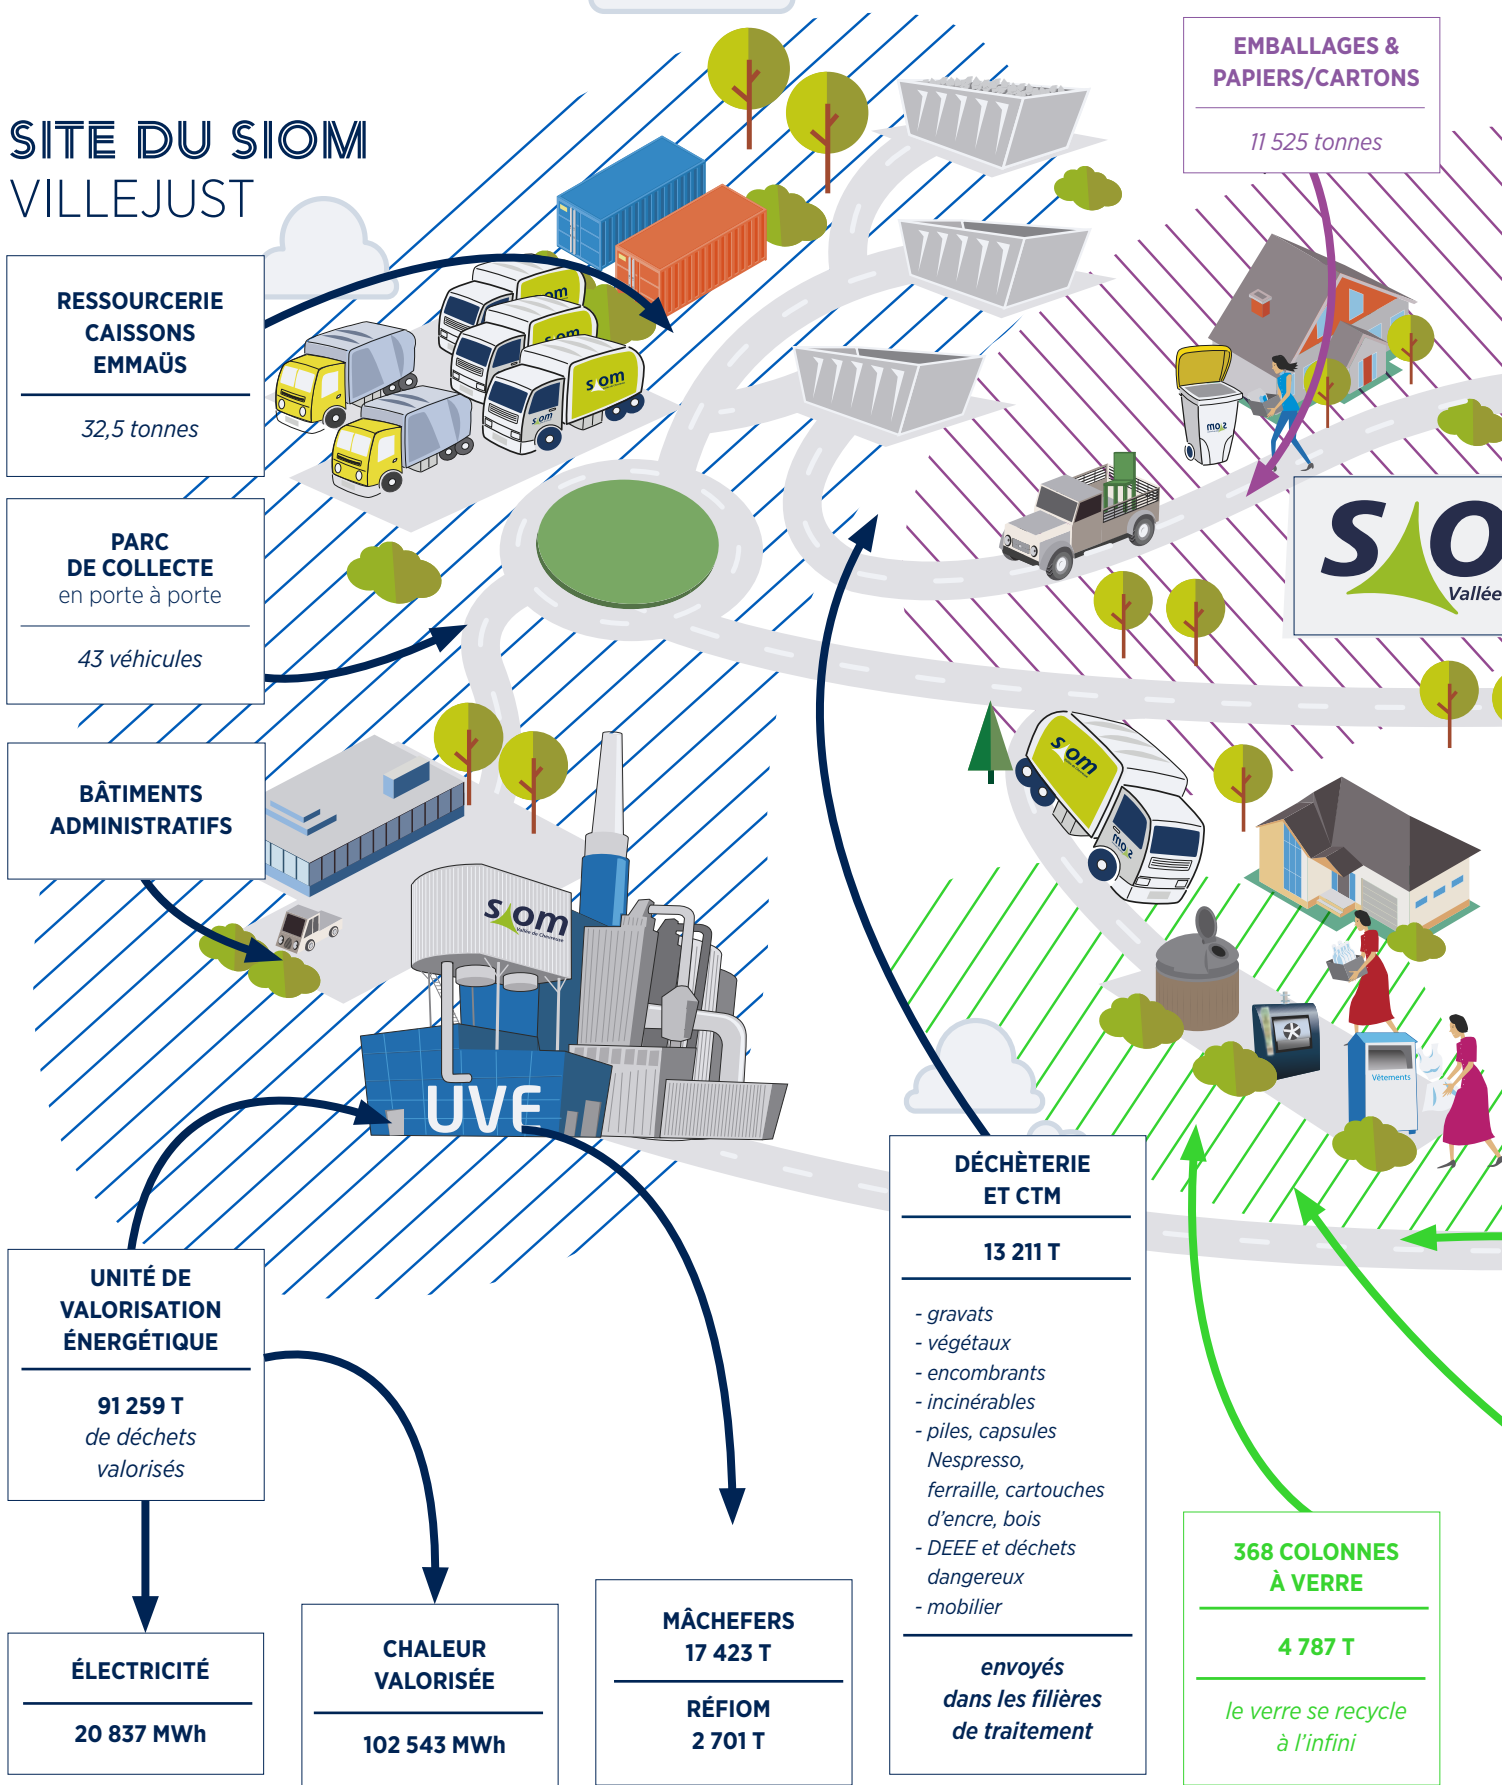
SITE DU SIOM
VILLEJUST

RESSOURCERIE
CAISSONS
EMMAÜS

32,5 tonnes

PARC
DE COLLECTE
en porte à porte

43 véhicules

BÂTIMENTS
ADMINISTRATIFS

EMBALLAGES &
PAPIERS/CARTONS

11 525 tonnes

UVE

UNITÉ DE
VALORISATION
ÉNERGÉTIQUE

91 259 T
de déchets
valorisés

ÉLECTRICITÉ

20 837 MWh

CHALEUR
VALORISÉE

102 543 MWh

MÂCHEFERS
17 423 T

RÉFIOM
2 701 T

DÉCHÈTERIE
ET CTM

13 211 T

- gravats
- végétaux
- encombrants
- incinérables
- piles, capsules Nespresso, ferraille, cartouches d'encre, bois
- DEEE et déchets dangereux
- mobilier

envoyés
dans les filières
de traitement

368 COLONNES
À VERRE

4 787 T

le verre se recycle
à l'infini

Vallée

Vêtements